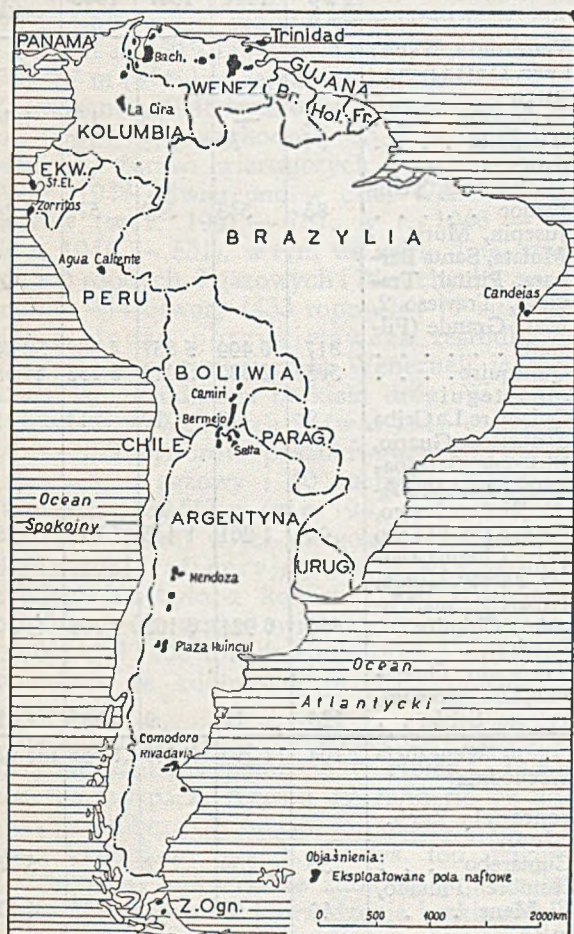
PANAMA
Trinidad
Bach.
WENEZ.
GUJANA
Br.
Hol.
Fr.
La Cira
KOLUMBIA
EKW.
St.El.
Zorritos
BRAZYLIA
Agua Caliente
PERU
Candeias
BOLIWIA
Camiri
Bermejo
CHILE
Salta
PARAG.
Ocean
Spokojny
ARGENTYNA
URUG.
Mendoza
Plaza Huincul
Ocean
Atlantycki
Comodoro
Rivadavia
Objaśnienia:
Eksploatowane pola naftowe
Z. Ogn.
0
500
1000
2000km